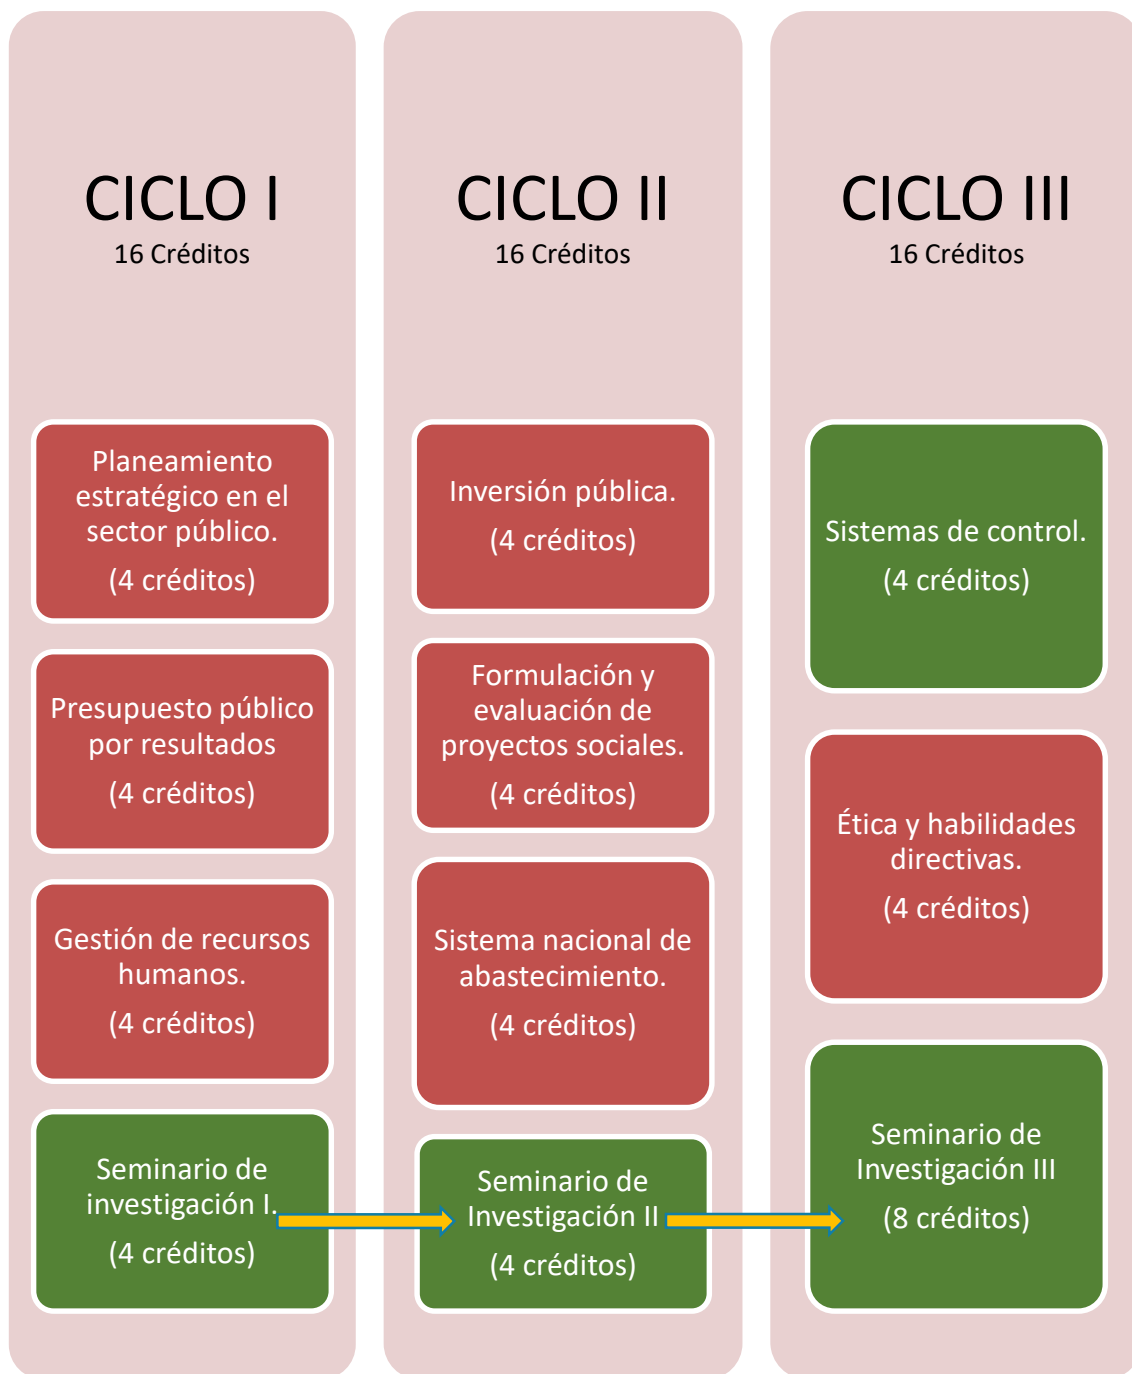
CICLO I
16 Créditos

Planeamiento estratégico en el sector público.
(4 créditos)

Presupuesto público por resultados
(4 créditos)

Gestión de recursos humanos.
(4 créditos)

Seminario de investigación I.
(4 créditos)

CICLO II
16 Créditos

Inversión pública.
(4 créditos)

Formulación y evaluación de proyectos sociales.
(4 créditos)

Sistema nacional de abastecimiento.
(4 créditos)

Seminario de Investigación II
(4 créditos)

CICLO III
16 Créditos

Sistemas de control.
(4 créditos)

Ética y habilidades directivas.
(4 créditos)

Seminario de Investigación III
(8 créditos)